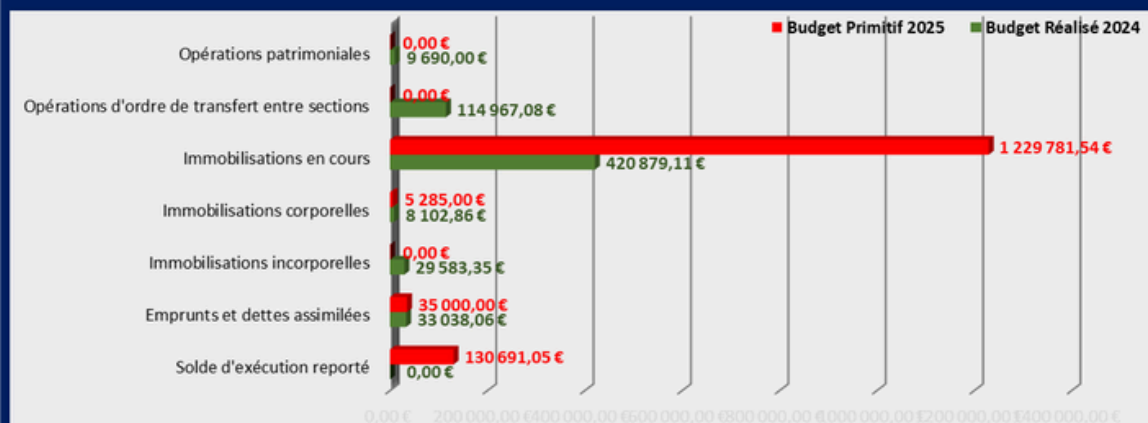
Budget Primitif 2025
Budget Réalisé 2024

Opérations patrimoniales
0,00 €
9 690,00 €

Opérations d'ordre de transfert entre sections
0,00 €
114 967,08 €

Immobilisations en cours
1 229 781,54 €
420 879,11 €

Immobilisations corporelles
5 285,00 €
8 102,86 €

Immobilisations incorporelles
0,00 €
29 583,35 €

Emprunts et dettes assimilées
35 000,00 €
33 038,06 €

Solde d'exécution reporté
130 691,05 €
0,00 €

0,00 € 200 000,00 € 400 000,00 € 600 000,00 € 800 000,00 € 1 000 000,00 € 1 200 000,00 € 1 400 000,00 €